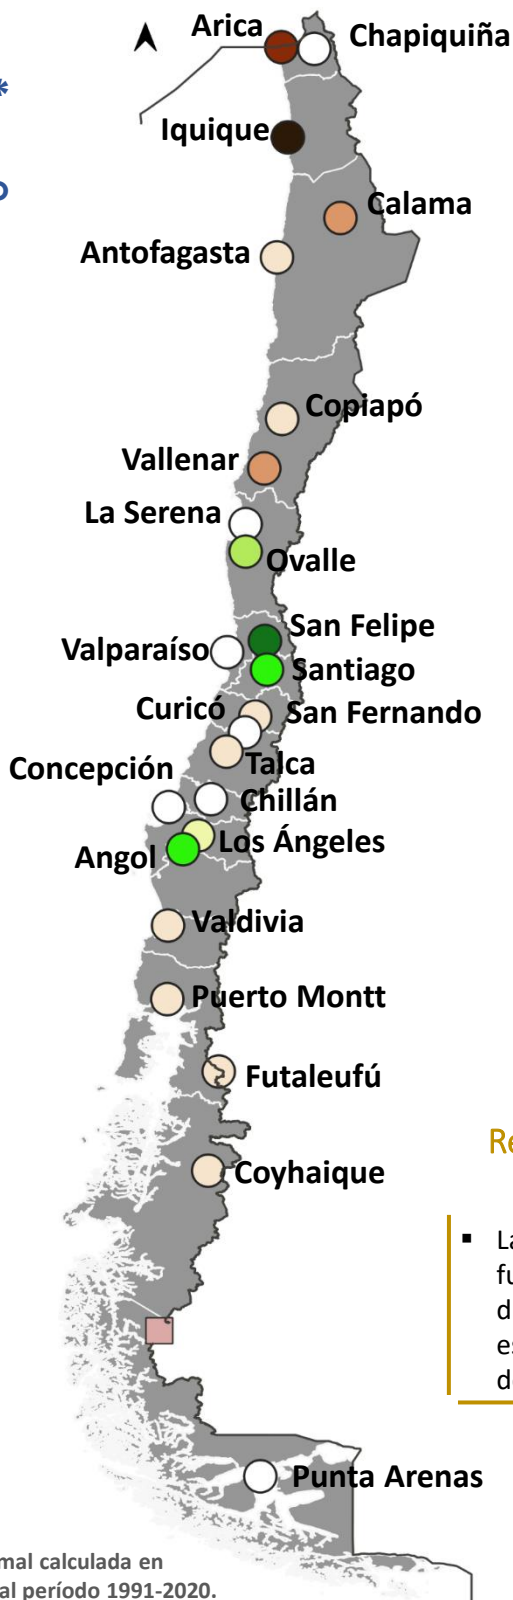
Arica
Chapiquiña
Iquique
Calama
Antofagasta
Copiapó
Vallenar
La Serena
Ovalle
San Felipe
Valparaíso
Santiago
Curicó
San Fernando
Concepción
Talca
Chillán
Los Ángeles
Angol
Valdivia
Puerto Montt
Futaleufú
Re
Coyhaique
La
fu
d
es
d
Punta Arenas
mal calculada en
al período 1991-2020.